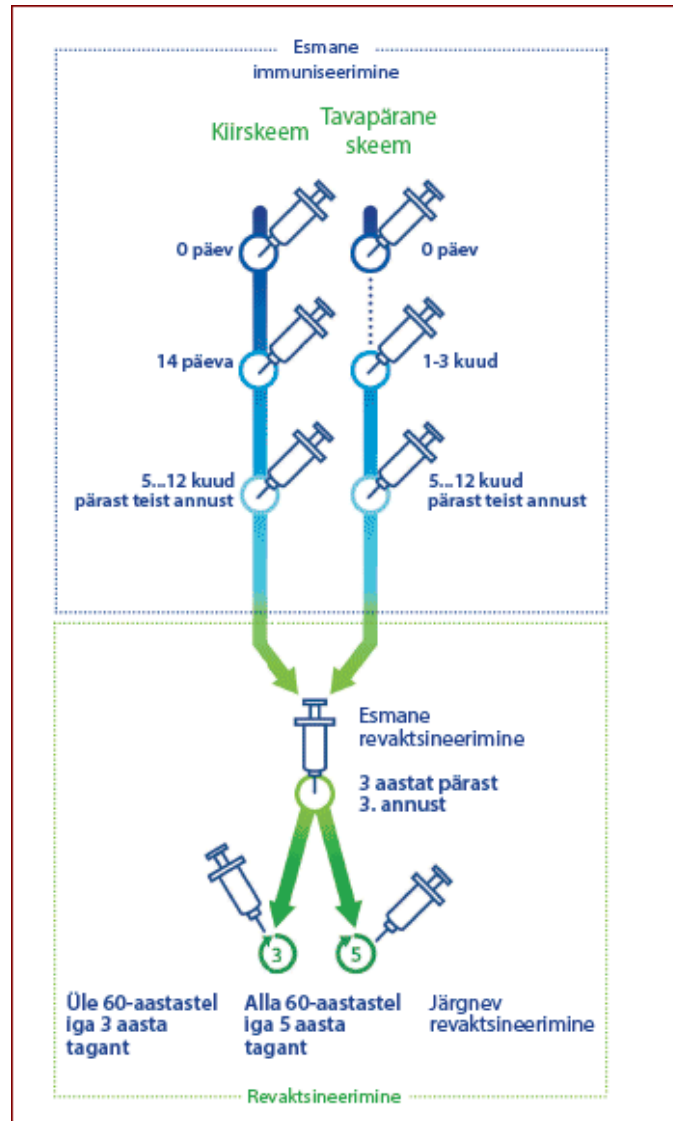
Esmane immuniseerimine

Kiirskeem

Tavapärane skeem

0 päev

0 päev

14 päeva

1-3 kuud

5...12 kuud pärast teist annust

5...12 kuud pärast teist annust

Esmane revaktsineerimine

3 aastat pärast 3. annust

3

5

Üle 60-aastastel iga 3 aasta tagant

Alla 60-aastastel iga 5 aasta tagant

Järgnev revaktsineerimine

Revaktsineerimine